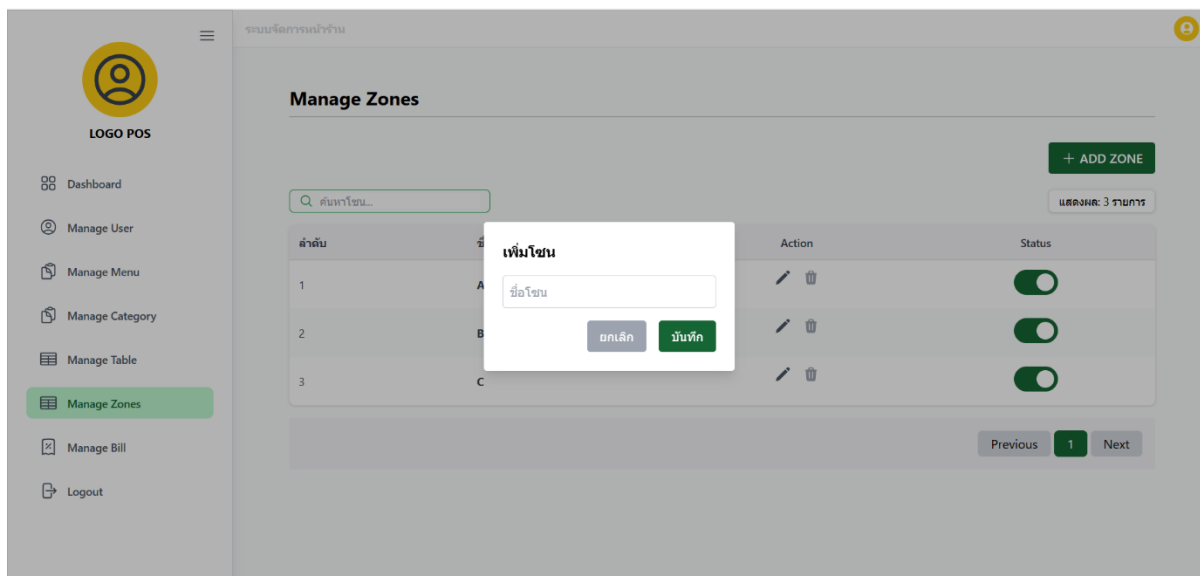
ระบบจัดการหน้าร้าน

LOGO POS

Dashboard

Manage User

Manage Menu

Manage Category

Manage Table

Manage Zones

Manage Bill

Logout

Manage Zones

+ ADD ZONE

ค้นหาโซน...

แสดงผล: 3 รายการ

| ลำดับ | ชื่ | Action | Status |
|---|---|---|---|
| 1 | A | | |
| 2 | B | | |
| 3 | C | | |

Previous 1 Next

เพิ่มโซน

ชื่อโซน

ยกเลิก บันทึก